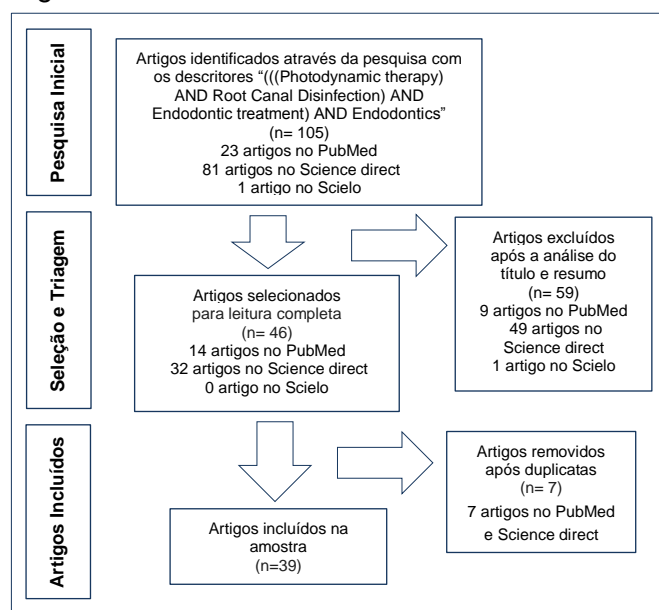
Pesquisa Inicial

Artigos identificados através da pesquisa com os descritores "(((Photodynamic therapy) AND Root Canal Disinfection) AND Endodontic treatment) AND Endodontics" (n= 105)
23 artigos no PubMed
81 artigos no Science direct
1 artigo no Scielo

Seleção e Triagem

Artigos selecionados para leitura completa (n= 46)
14 artigos no PubMed
32 artigos no Science direct
0 artigo no Scielo

Artigos excluídos após a análise do título e resumo (n= 59)
9 artigos no PubMed
49 artigos no Science direct
1 artigo no Scielo

Artigos Incluídos

Artigos incluídos na amostra (n=39)

Artigos removidos após duplicatas (n= 7)
7 artigos no PubMed e Science direct